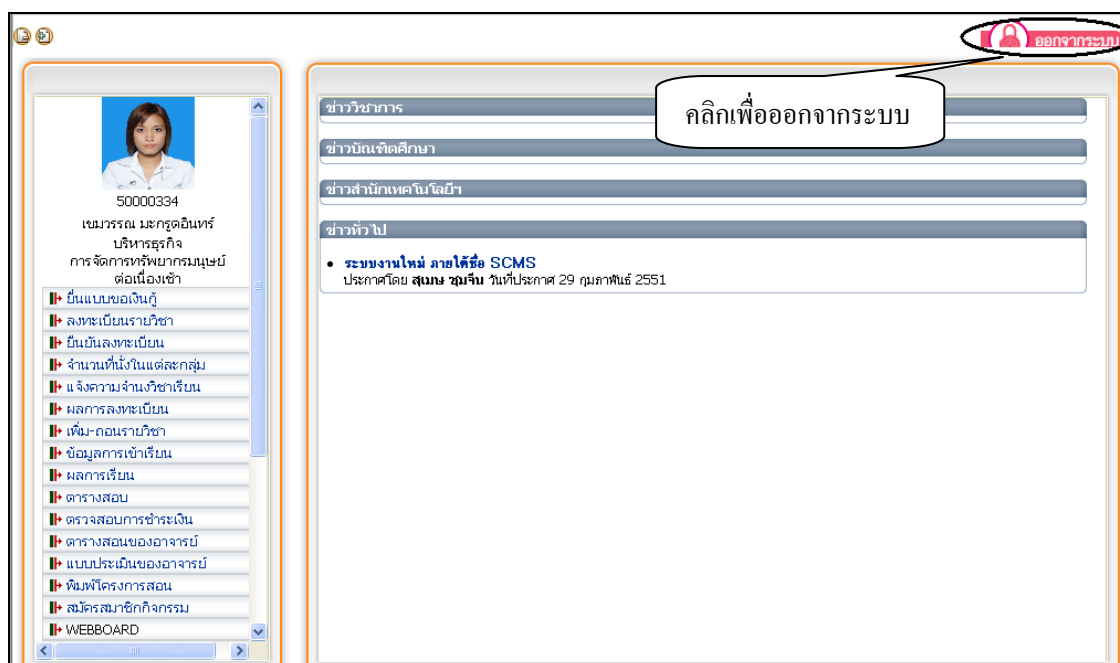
ออกจากระบบ

คลิกเพื่อออกจากระบบ

50000334
เขมวรรณ มะกรูดอินทร์
บริหารธุรกิจ
การจัดการทรัพยากรมนุษย์
ต่อเนื่องเช้า

ยื่นแบบขอเงินกู้
ลงทะเบียนรายวิชา
ยืนยันลงทะเบียน
จำนวนที่นั่งในแต่ละกลุ่ม
แจ้งความจำนงวิชาเรียน
ผลการลงทะเบียน
เพิ่ม-ถอนรายวิชา
ข้อมูลการเข้าเรียน
ผลการเรียน
ตารางสอบ
ตรวจสอบการชำระเงิน
ตารางสอนของอาจารย์
แบบประเมินของอาจารย์
พิมพ์โครงการสอน
สมัครสมาชิกกิจกรรม
WEBBOARD

ข่าววิชาการ

ข่าวบัณฑิตศึกษา

ข่าวสำนักเทคโนโลยีฯ

ข่าวทั่วไป

• ระบบงานใหม่ ภายใต้ชื่อ SCMS
ประกาศโดย สุเมษ ชุมจีน วันที่ประกาศ 29 กุมภาพันธ์ 2551